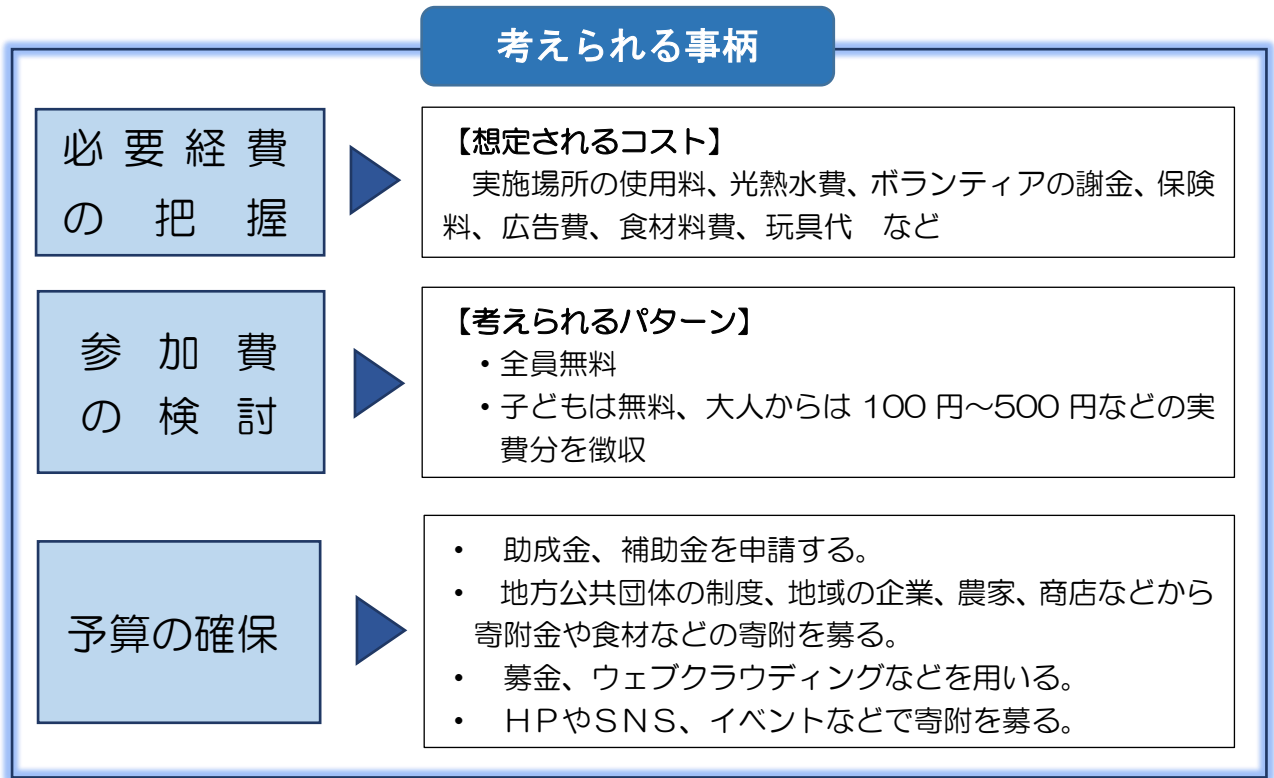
考えられる事柄

必要経費の把握

【想定されるコスト】
実施場所の使用料、光熱水費、ボランティアの謝金、保険料、広告費、食材料費、玩具代　など

参加費の検討

【考えられるパターン】
・全員無料
・子どもは無料、大人からは 100 円～500 円などの実費分を徴収

予算の確保

・　助成金、補助金を申請する。
・　地方公共団体の制度、地域の企業、農家、商店などから寄附金や食材などの寄附を募る。
・　募金、ウェブクラウディングなどを用いる。
・　ＨＰやＳＮＳ、イベントなどで寄附を募る。